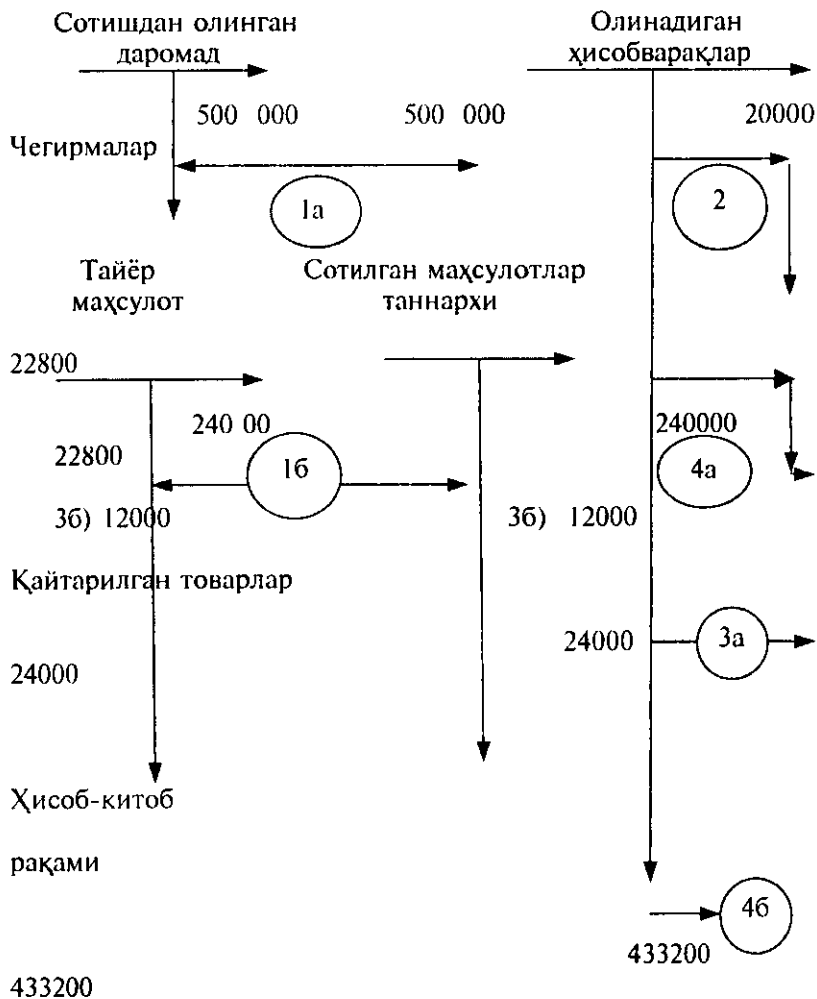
Сотишдан олинган даромад

Олинадиган ҳисобварақлар

500 000

500 000

20000

Чегирмалар

1а

2

Тайёр маҳсулот

Сотилган маҳсулотлар таннархи

22800

240 00

240000

22800

1б

4а

3б) 12000

3б) 12000

Қайтарилган товарлар

24000

3а

24000

Ҳисоб-китоб

рақами

4б

433200

433200